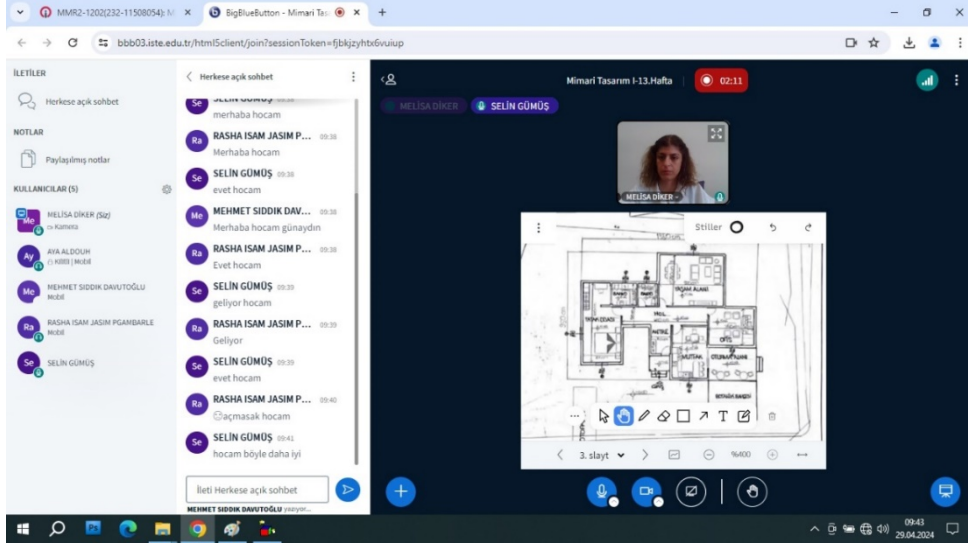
MMR2-1202(232-11508054): M ×   BigBlueButton - Mimari Tas ×   +

bbb03.iste.edu.tr/html5client/join?sessionToken=fjbkjzyhtx6vuiup

İLETİLER

Herkese açık sohbet

NOTLAR

Paylaşılmış notlar

KULLANICILAR (5)

MELİSA DİKER (Siz)
Kamera

AYA ALDOUH
KBB | Mobil

MEHMET SIDDIK DAVUTOĞLU
Mobil

RASHA ISAM JASIM PGAMBARLE
Mobil

SELİN GÜMÜŞ

Herkese açık sohbet

SELİN GÜMÜŞ
merhaba hocam

RASHA ISAM JASIM P... 09:38
Merhaba hocam

SELİN GÜMÜŞ 09:38
evet hocam

MEHMET SIDDIK DAV... 09:38
Merhaba hocam günaydın

RASHA ISAM JASIM P... 09:38
Evet hocam

SELİN GÜMÜŞ 09:39
geliyor hocam

RASHA ISAM JASIM P... 09:39
Geliyor

SELİN GÜMÜŞ 09:39
evet hocam

RASHA ISAM JASIM P... 09:40
😊açmasak hocam

SELİN GÜMÜŞ 09:41
hocam böyle daha iyi

İleti Herkese açık sohbet

MEHMET SIDDIK DAVUTOĞLU yazıyor...

Mimari Tasarım I-13.Hafta   02:11

MELİSA DİKER   SELİN GÜMÜŞ

MELİSA DİKER

Stiller

3. slayt   %400

09:43
29.04.2024